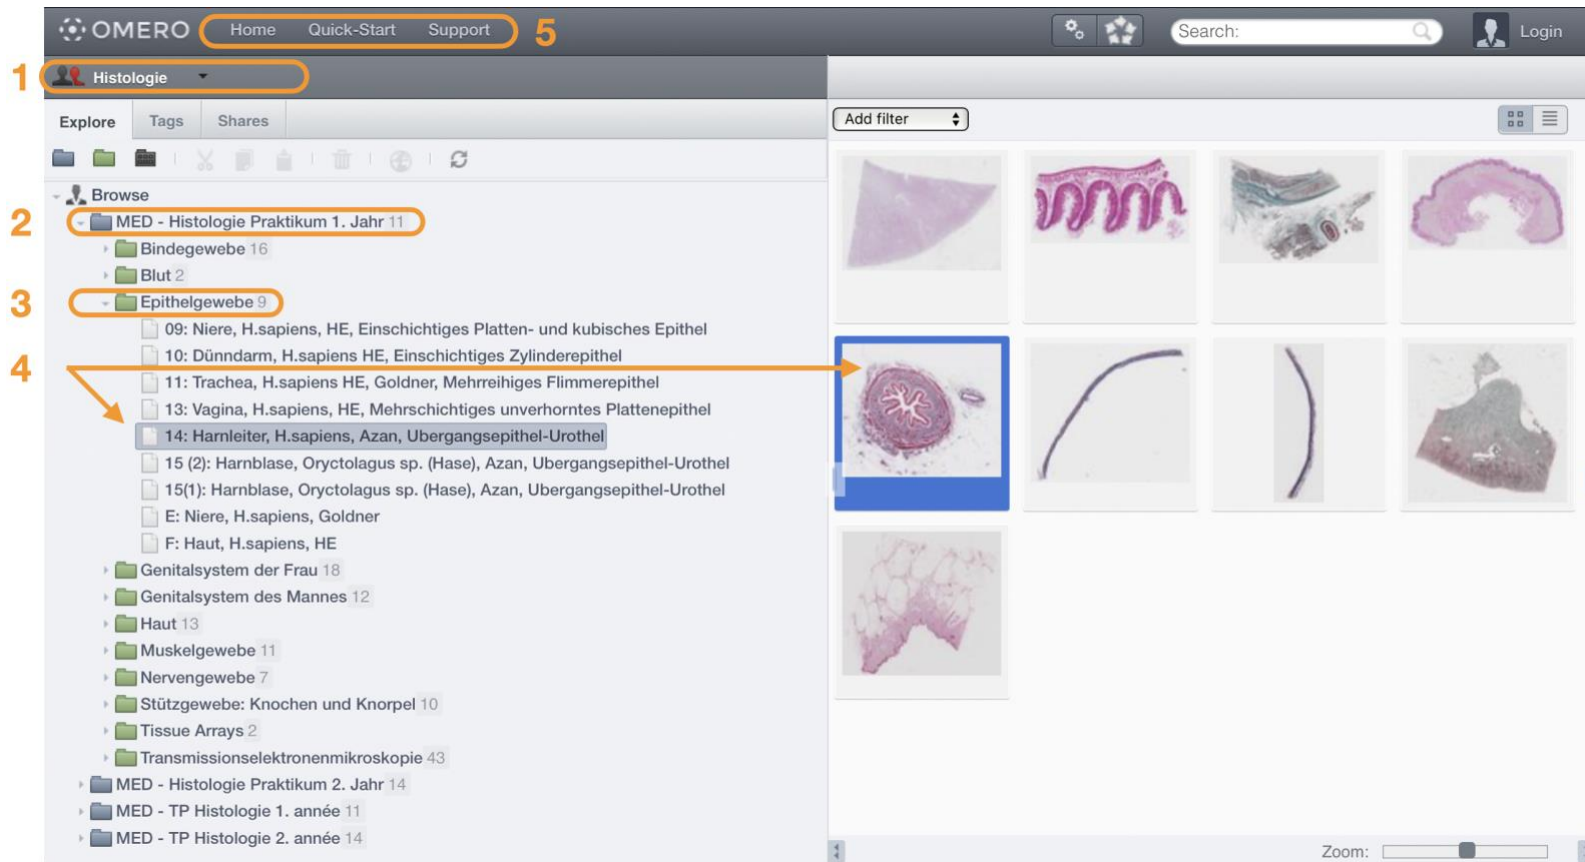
OMERO Home Quick-Start Support 5

Search:

Login

1 Histologie

Explore Tags Shares

Add filter

Browse

2 MED - Histologie Praktikum 1. Jahr 11

Bindegewebe 16

Blut 2

3 Epithelgewebe 9

09: Niere, H.sapiens, HE, Einschichtiges Platten- und kubisches Epithel

10: Dünndarm, H.sapiens HE, Einschichtiges Zylinderepithel

4 11: Trachea, H.sapiens HE, Goldner, Mehrreihiges Flimmerepithel

13: Vagina, H.sapiens, HE, Mehrschichtiges unverhorntes Plattenepithel

14: Harnleiter, H.sapiens, Azan, Ubergangsepithel-Urothel

15 (2): Harnblase, Oryctolagus sp. (Hase), Azan, Ubergangsepithel-Urothel

15(1): Harnblase, Oryctolagus sp. (Hase), Azan, Ubergangsepithel-Urothel

E: Niere, H.sapiens, Goldner

F: Haut, H.sapiens, HE

Genitalsystem der Frau 18

Genitalsystem des Mannes 12

Haut 13

Muskelgewebe 11

Nervengewebe 7

Stützgewebe: Knochen und Knorpel 10

Tissue Arrays 2

Transmissionselektronenmikroskopie 43

MED - Histologie Praktikum 2. Jahr 14

MED - TP Histologie 1. année 11

MED - TP Histologie 2. année 14

Zoom: